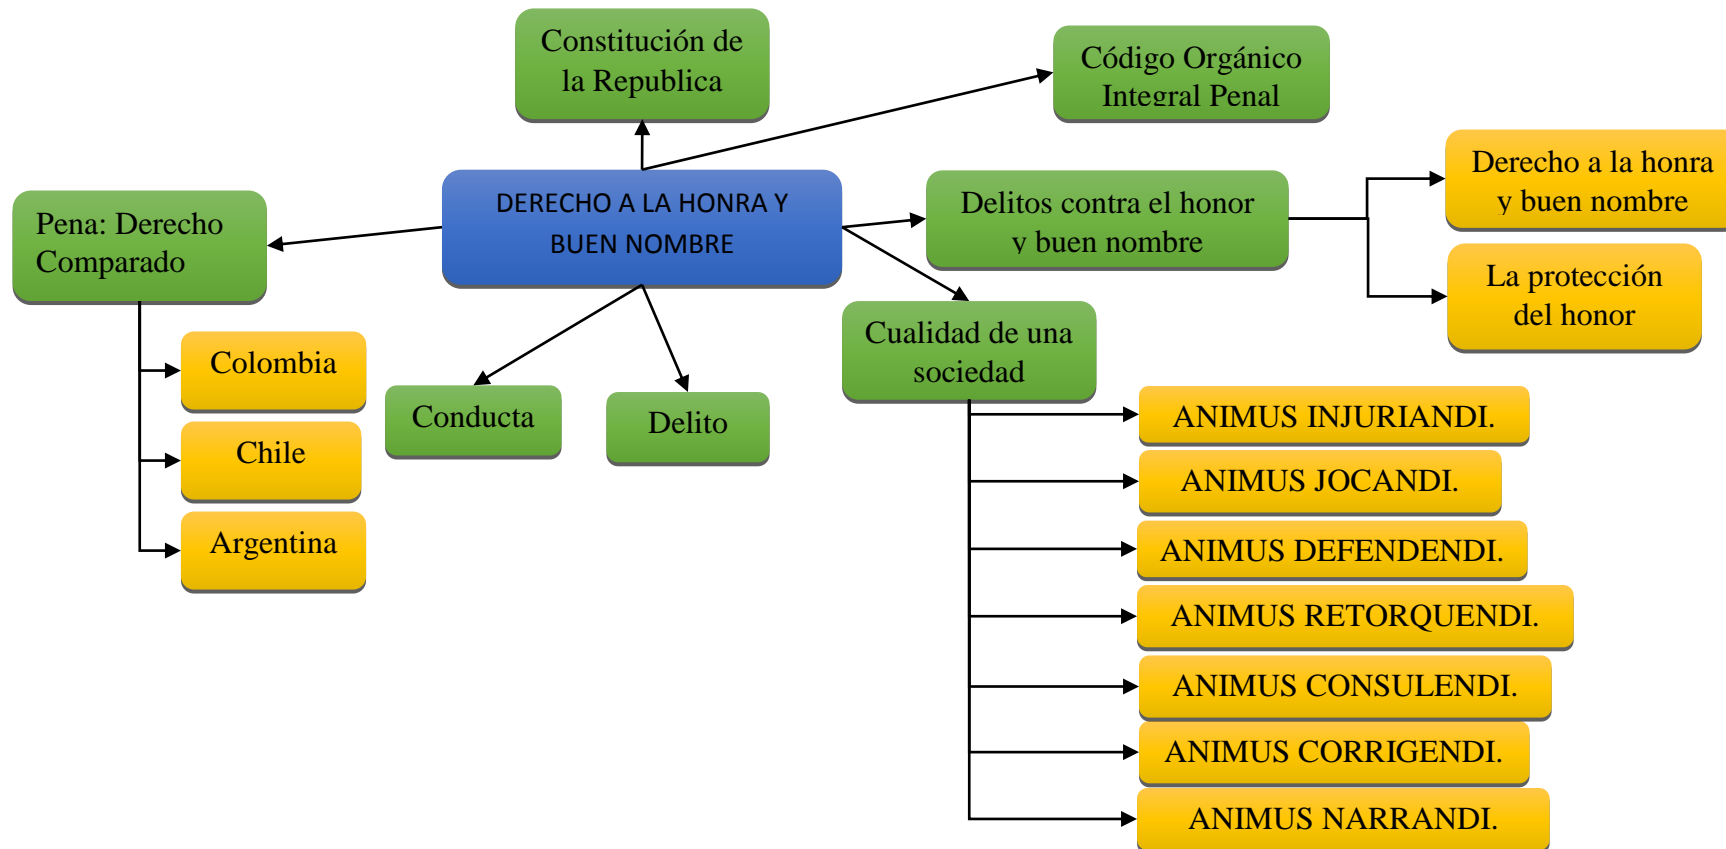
Constitución de la Republica

Código Orgánico Integral Penal

DERECHO A LA HONRA Y BUEN NOMBRE

Pena: Derecho Comparado

Colombia

Chile

Argentina

Conducta

Delito

Delitos contra el honor y buen nombre

Derecho a la honra y buen nombre

La protección del honor

Cualidad de una sociedad

ANIMUS INJURIANDI.

ANIMUS JOCANDI.

ANIMUS DEFENDENDI.

ANIMUS RETORQUENDI.

ANIMUS CONSULENDI.

ANIMUS CORRIGENDI.

ANIMUS NARRANDI.